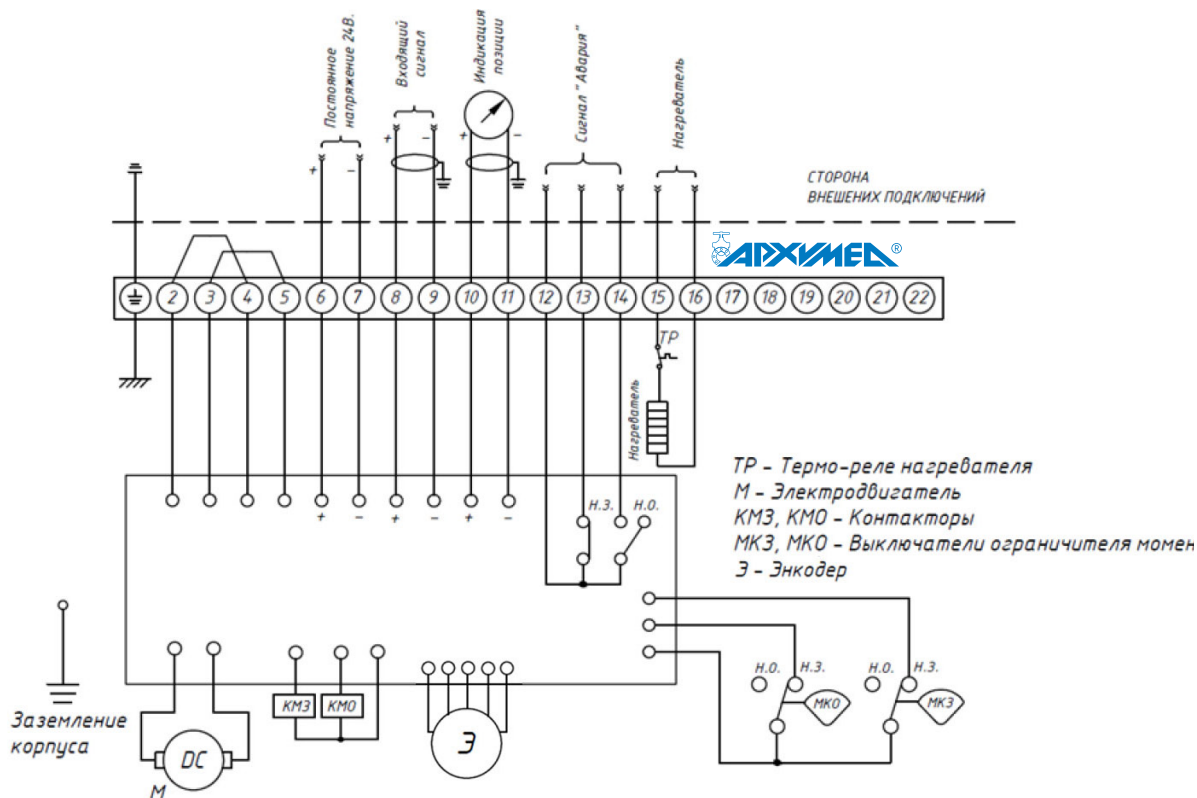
Постоянное напряжение 24В.
Входящий сигнал
Индикация позиции
Сигнал "Авария"
Нагреватель
+ −
+ −
+ −
СТОРОНА ВНЕШЕНИХ ПОДКЛЮЧЕНИЙ
АРХИМЕД®
2 3 4 5 6 7 8 9 10 11 12 13 14 15 16 17 18 19 20 21 22
ТР
Нагреватель
ТР - Термо-реле нагревателя
М - Электродвигатель
КМЗ, КМО - Контакторы
МКЗ, МКО - Выключатели ограничителя момен
Э - Энкодер
+ − + − + −
Н.З. Н.О.
Н.О. Н.З. Н.О. Н.З.
МКО МКЗ
КМЗ КМО
Э
DC
М
Заземление корпуса